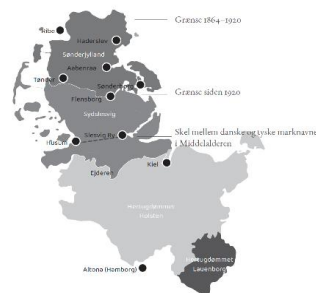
Grænse 1864–1920

Ribe

Haderslev

Sønderjylland

Aabenraa

Sønderborg

Tønder

Grænse siden 1920

Flensborg

Sydslesvig

Slesvig By

Skel mellem danske og tyske marknavne i Middelalderen

Husum

Kiel

Ejderen

Hertugdømmet Holsten

Altona (Hamborg)

Hertugdømmet Lauenborg